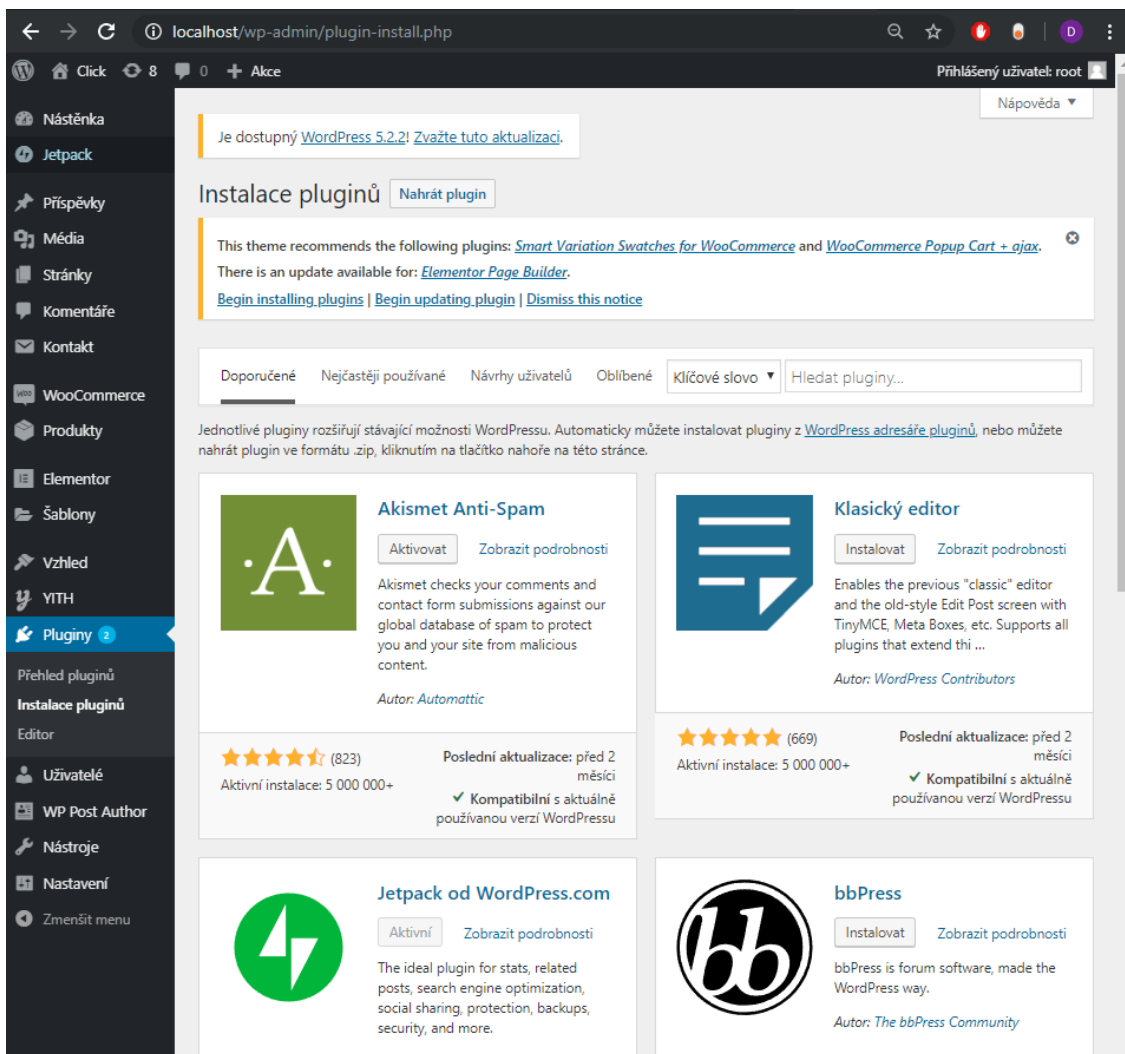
localhost/wp-admin/plugin-install.php

D

Click 8 0 Akce

Přihlášený uživatel: root

Nápověda

Nástěnka
Jetpack
Příspěvky
Média
Stránky
Komentáře
Kontakt
WooCommerce
Produkty
Elementor
Šablony
Vzhled
YITH
Pluginy 2
Přehled pluginů
Instalace pluginů
Editor
Uživatelé
WP Post Author
Nástroje
Nastavení
Zmenšit menu

Je dostupný WordPress 5.2.2! Zvažte tuto aktualizaci.

Instalace pluginů Nahrát plugin

This theme recommends the following plugins: Smart Variation Swatches for WooCommerce and WooCommerce Popup Cart + ajax.
There is an update available for: Elementor Page Builder.
Begin installing plugins | Begin updating plugin | Dismiss this notice

Doporučené Nejčastěji používané Návrhy uživatelů Oblíbené Klíčové slovo Hledat pluginy...

Jednotlivé pluginy rozšiřují stávající možnosti WordPressu. Automaticky můžete instalovat pluginy z WordPress adresáře pluginů, nebo můžete nahrát plugin ve formátu .zip, kliknutím na tlačítko nahoře na této stránce.

·A·

Akismet Anti-Spam
Aktivovat Zobrazit podrobnosti
Akismet checks your comments and contact form submissions against our global database of spam to protect you and your site from malicious content.
Autor: Automattic
(823)
Aktivní instalace: 5 000 000+
Poslední aktualizace: před 2 měsíci
Kompatibilní s aktuálně používanou verzí WordPressu

Klasický editor
Instalovat Zobrazit podrobnosti
Enables the previous "classic" editor and the old-style Edit Post screen with TinyMCE, Meta Boxes, etc. Supports all plugins that extend thi ...
Autor: WordPress Contributors
(669)
Aktivní instalace: 5 000 000+
Poslední aktualizace: před 2 měsíci
Kompatibilní s aktuálně používanou verzí WordPressu

Jetpack od WordPress.com
Aktivní Zobrazit podrobnosti
The ideal plugin for stats, related posts, search engine optimization, social sharing, protection, backups, security, and more.

bbPress
Instalovat Zobrazit podrobnosti
bbPress is forum software, made the WordPress way.
Autor: The bbPress Community